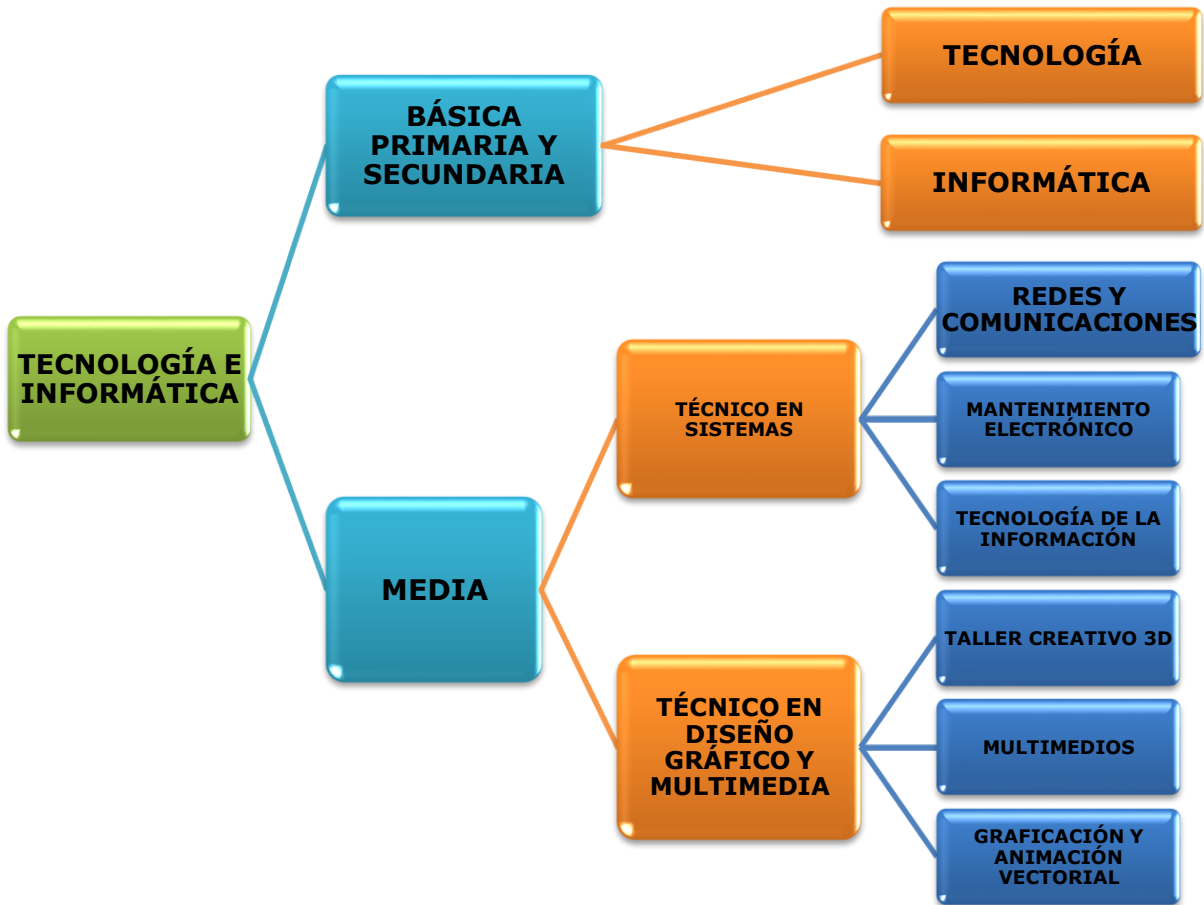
TECNOLOGÍA E INFORMÁTICA

BÁSICA PRIMARIA Y SECUNDARIA

TECNOLOGÍA

INFORMÁTICA

MEDIA

TÉCNICO EN SISTEMAS

REDES Y COMUNICACIONES

MANTENIMIENTO ELECTRÓNICO

TECNOLOGÍA DE LA INFORMACIÓN

TÉCNICO EN DISEÑO GRÁFICO Y MULTIMEDIA

TALLER CREATIVO 3D

MULTIMEDIOS

GRAFICACIÓN Y ANIMACIÓN VECTORIAL